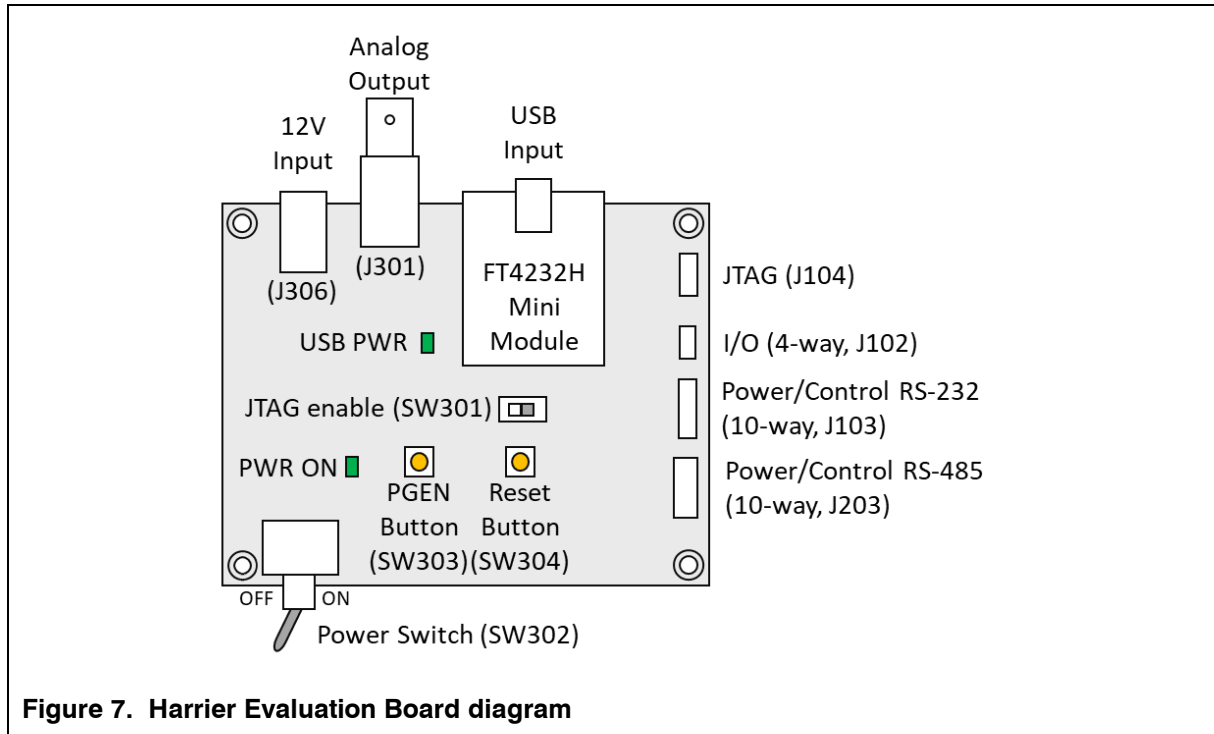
Analog Output

12V Input

USB Input

(J306)

(J301)

FT4232H Mini Module

JTAG (J104)

USB PWR

I/O (4-way, J102)

JTAG enable (SW301)

Power/Control RS-232 (10-way, J103)

PWR ON

PGEN Button (SW303)

Reset Button (SW304)

Power/Control RS-485 (10-way, J203)

OFF

ON

Power Switch (SW302)

**Figure 7. Harrier Evaluation Board diagram**